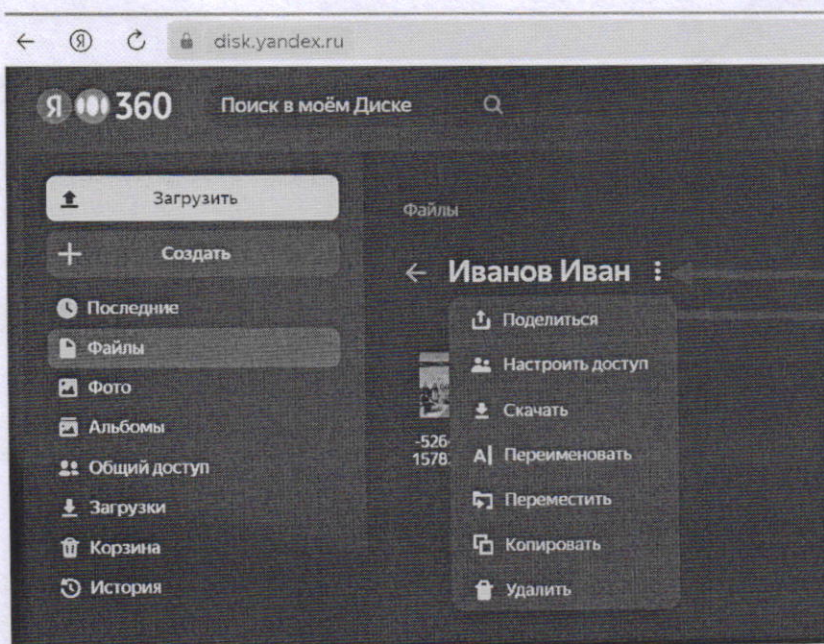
disk.yandex.ru

Я 360 Поиск в моём Диске

Загрузить

Создать

Последние

Файлы

Фото

Альбомы

Общий доступ

Загрузки

Корзина

История

Файлы

Иванов Иван

Поделиться

Настроить доступ

Скачать

Переименовать

Переместить

Копировать

Удалить

-526

1578